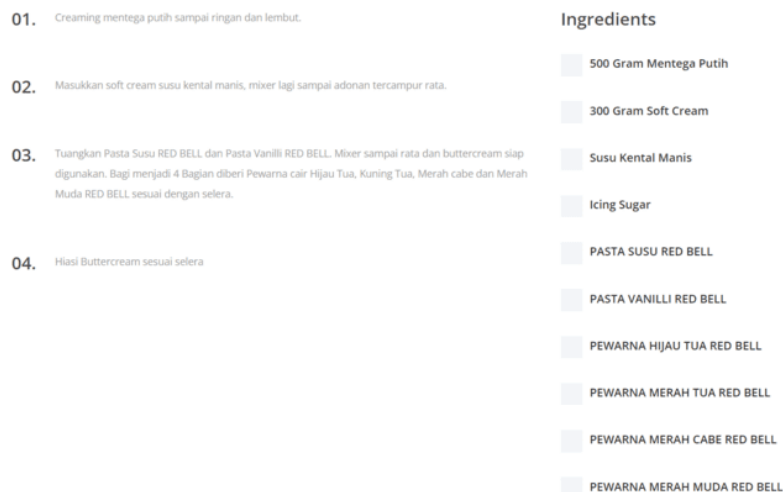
01. Creaming mentega putih sampai ringan dan lembut.

02. Masukkan soft cream susu kental manis, mixer lagi sampai adonan tercampur rata.

03. Tuangkan Pasta Susu RED BELL dan Pasta Vanilli RED BELL. Mixer sampai rata dan buttercream siap digunakan. Bagi menjadi 4 Bagian diberi Pewarna cair Hijau Tua, Kuning Tua, Merah cabe dan Merah Muda RED BELL sesuai dengan selera.

04. Hiasi Buttercream sesuai selera

Ingredients

500 Gram Mentega Putih

300 Gram Soft Cream

Susu Kental Manis

Icing Sugar

PASTA SUSU RED BELL

PASTA VANILLI RED BELL

PEWARNA HIJAU TUA RED BELL

PEWARNA MERAH TUA RED BELL

PEWARNA MERAH CABE RED BELL

PEWARNA MERAH MUDA RED BELL